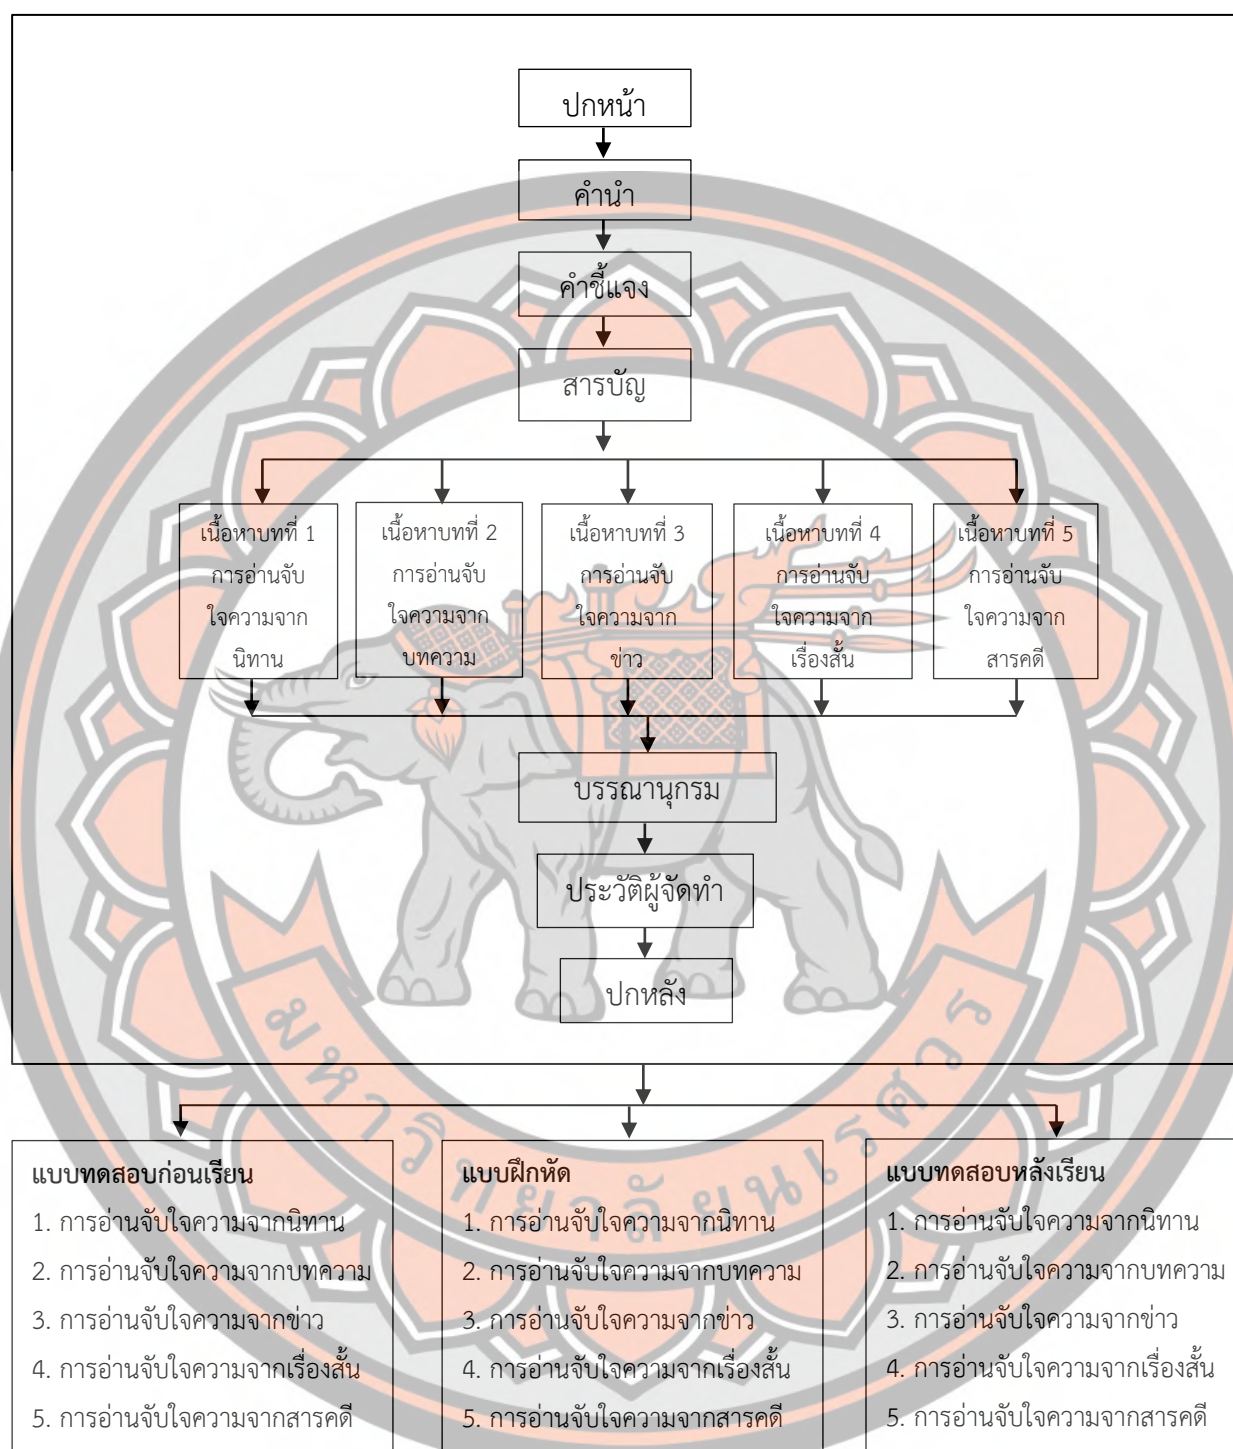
ปกหน้า

คำนำ

คำชี้แจง

สารบัญ

เนื้อหาบทที่ 1 การอ่านจับใจความจาก นิทาน

เนื้อหาบทที่ 2 การอ่านจับใจความจาก บทความ

เนื้อหาบทที่ 3 การอ่านจับใจความจาก ข่าว

เนื้อหาบทที่ 4 การอ่านจับใจความจาก เรื่องสั้น

เนื้อหาบทที่ 5 การอ่านจับใจความจาก สารคดี

บรรณานุกรม

ประวัติผู้จัดทำ

ปกหลัง

มหาวิทยาลัยนเรศวร

แบบทดสอบก่อนเรียน
1. การอ่านจับใจความจากนิทาน
2. การอ่านจับใจความจากบทความ
3. การอ่านจับใจความจากข่าว
4. การอ่านจับใจความจากเรื่องสั้น
5. การอ่านจับใจความจากสารคดี

แบบฝึกหัด
1. การอ่านจับใจความจากนิทาน
2. การอ่านจับใจความจากบทความ
3. การอ่านจับใจความจากข่าว
4. การอ่านจับใจความจากเรื่องสั้น
5. การอ่านจับใจความจากสารคดี

แบบทดสอบหลังเรียน
1. การอ่านจับใจความจากนิทาน
2. การอ่านจับใจความจากบทความ
3. การอ่านจับใจความจากข่าว
4. การอ่านจับใจความจากเรื่องสั้น
5. การอ่านจับใจความจากสารคดี